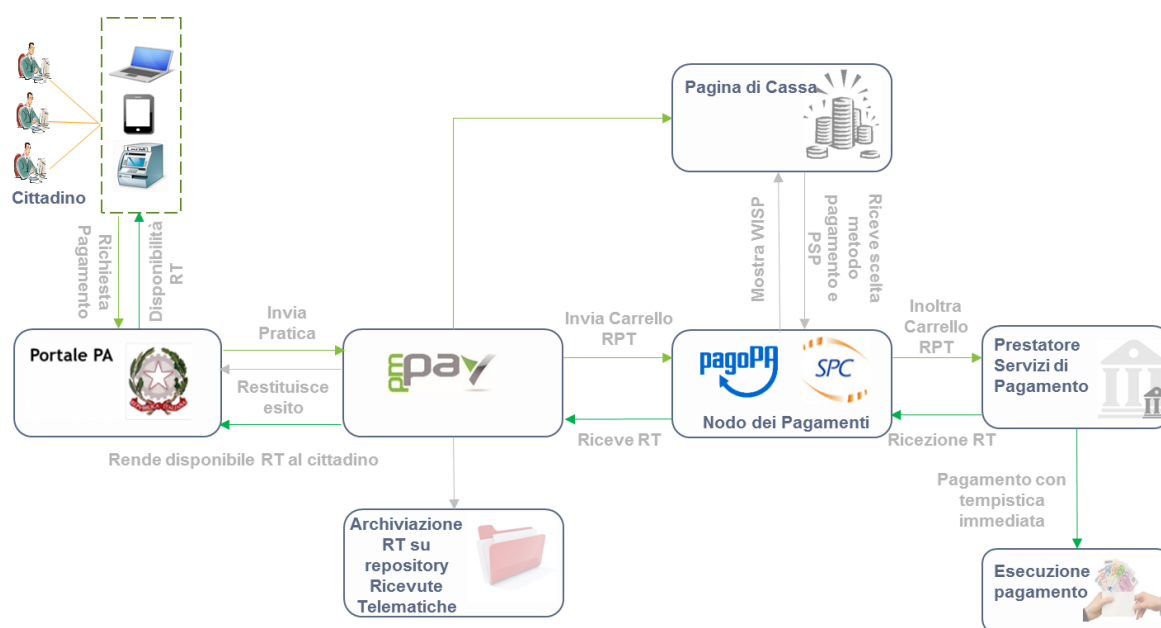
Cittadino

Richiesta Pagamento

Disponibilità RT

Portale PA

Invia Pratica

Restituisce esito

Rende disponibile RT al cittadino

pm pay

Pagina di Cassa

Mostra WISP

Riceve scelta metodo pagamento e PSP

Invia Carrello RPT

Riceve RT

pagoPA

SPC

Nodo dei Pagamenti

Inoltra Carrello RPT

Ricezione RT

Prestatore Servizi di Pagamento

Pagamento con tempistica immediata

Esecuzione pagamento

Archiviazione RT su repository Ricevute Telematiche